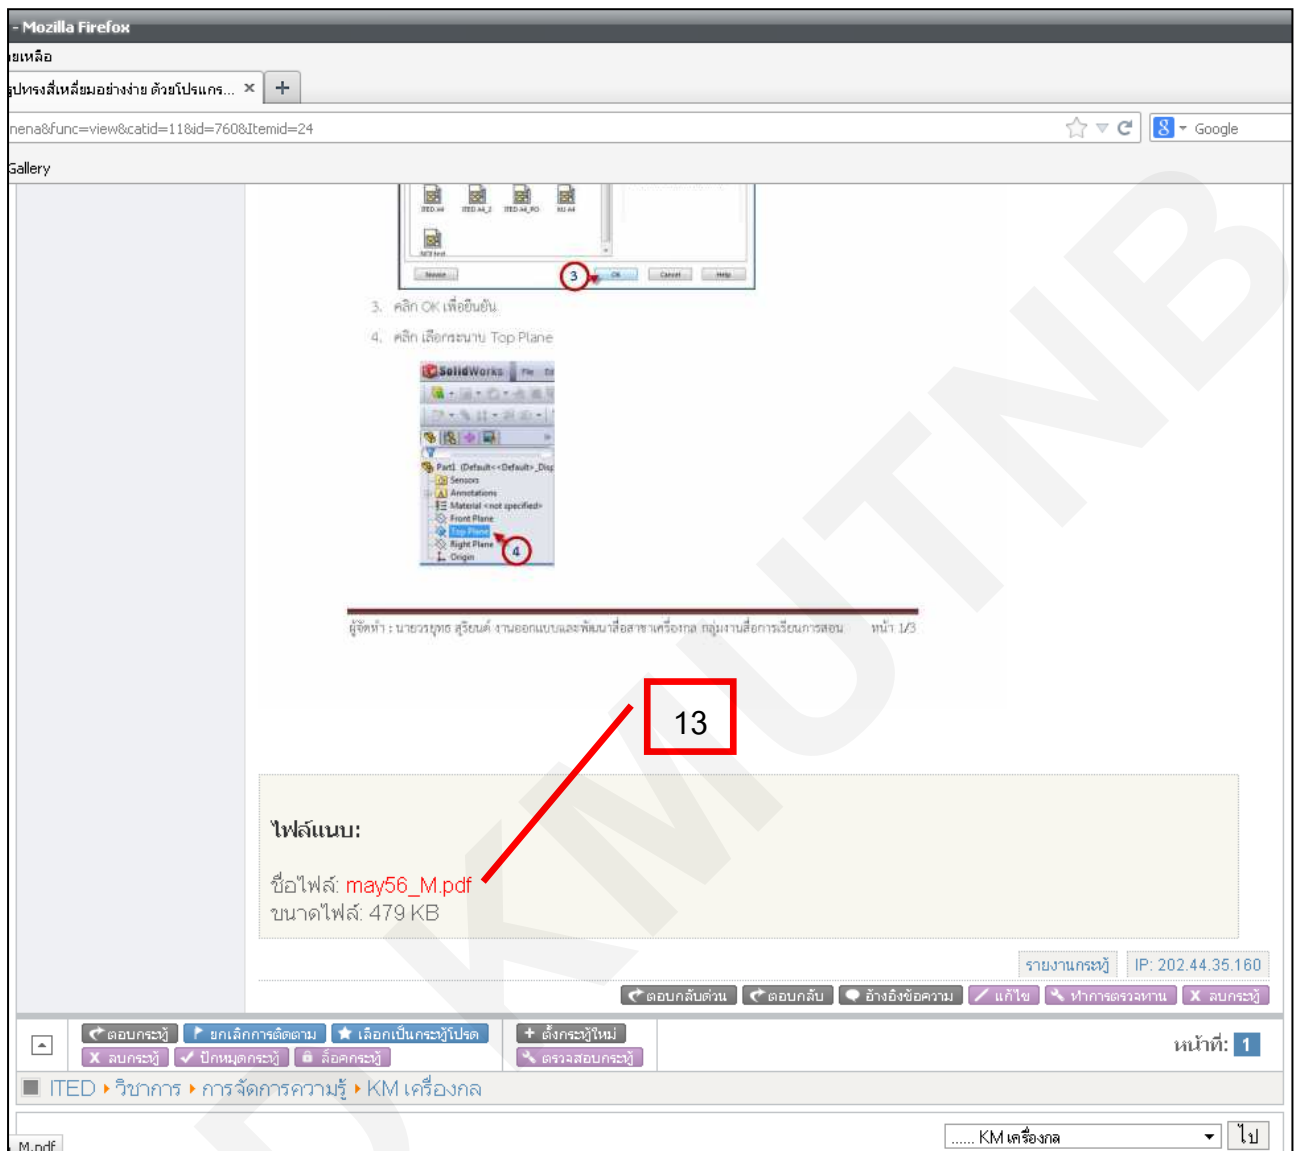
- Mozilla Firefox
ยเหลือ
ูปทรงสี่เหลี่ยมอย่างง่าย ด้วยโปรแกร... ×
+
nena&func=view&catid=11&id=760&Itemid=24
Google
Gallery

ITED A4 ITED A4_2 ITED A4_PO ISO A4
NCII test
3
OK Cancel Help

3. คลิก OK เพื่อยืนยัน
4. คลิก เลือกระนาบ Top Plane

SolidWorks File
Part1 (Default<<Default>_Disp
Sensors
Annotations
Material <not specified>
Front Plane
Top Plane
Right Plane
Origin
4

ผู้จัดทำ : นายวรยุทธ สุริยนต์ งานออกแบบและพัฒนาสื่อสาขาเครื่องกล กลุ่มงานสื่อการเรียนการสอน หน้า 1/3

13

ไฟล์แนบ:

ชื่อไฟล์: may56_M.pdf
ขนาดไฟล์: 479 KB

รายงานกระทู้ IP: 202.44.35.160

ตอบกลับด่วน ตอบกลับ อ้างอิงข้อความ แก้ไข ทำการตรวจทาน ลบกระทู้

ตอบกระทู้ ยกเลิกการติดตาม เลือกเป็นกระทู้โปรด ตั้งกระทู้ใหม่
ลบกระทู้ ปักหมุดกระทู้ ล็อคกระทู้ ตรวจสอบกระทู้
หน้าที่: 1

ITED ▸ วิชาการ ▸ การจัดการความรู้ ▸ KM เครื่องกล

M.pdf
...... KM เครื่องกล
ไป

KMUTNB